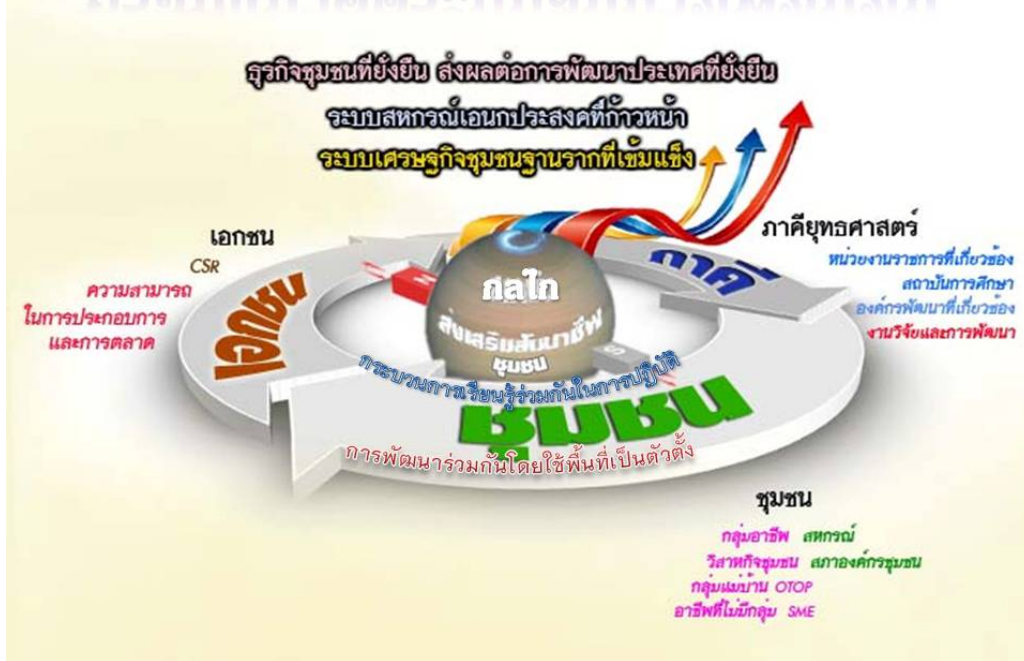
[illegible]

ธุรกิจชุมชนที่ยั่งยืน ส่งผลต่อการพัฒนาประเทศที่ยั่งยืน
ระบบสหกรณ์เอนกประสงค์ที่ก้าวหน้า
ระบบเศรษฐกิจชุมชนฐานรากที่เข้มแข็ง

เอกชน
CSR
ความสามารถในการประกอบการและการตลาด

ภาคียุทธศาสตร์
หน่วยงานราชการที่เกี่ยวข้อง
สถาบันการศึกษา
องค์กรพัฒนาที่เกี่ยวข้อง
งานวิจัยและการพัฒนา

เอกชน
ภาคี
กลไก
ส่งเสริมสัมมาชีพชุมชน
กระบวนการเรียนรู้ร่วมกันในการปฏิบัติ
ชุมชน
การพัฒนาร่วมกันโดยใช้พื้นที่เป็นตัวตั้ง

ชุมชน
กลุ่มอาชีพ สหกรณ์
วิสาหกิจชุมชน สภาองค์กรชุมชน
กลุ่มแม่บ้าน OTOP
อาชีพที่ไม่มีกลุ่ม SME